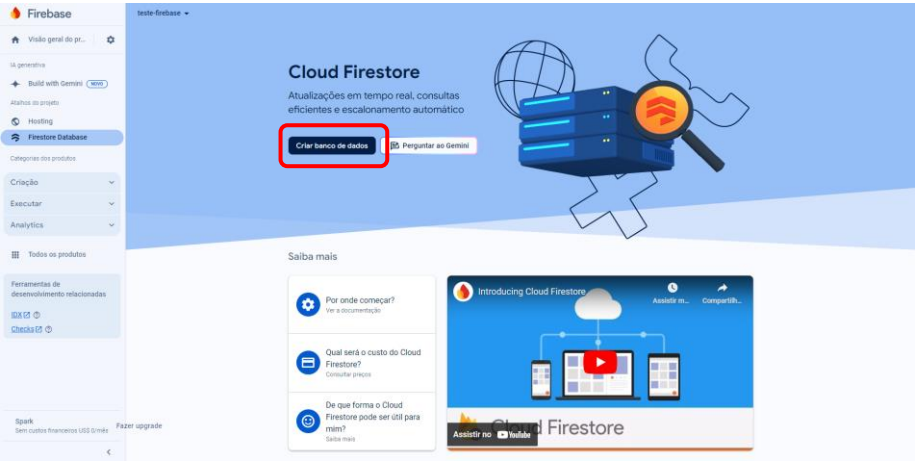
Firebase

Visão geral do pr...

IA generativa

Build with Gemini NOVO

Atalhos do projeto

Hosting

Firestore Database

Categorias dos produtos

Criação

Executar

Analytics

Todos os produtos

Ferramentas de desenvolvimento relacionadas

IDX

Checks

Spark
Sem custos financeiros US$ 0/mês

Fazer upgrade

teste-firebase

Cloud Firestore

Atualizações em tempo real, consultas eficientes e escalonamento automático

Criar banco de dados

Perguntar ao Gemini

Saiba mais

Por onde começar?
Ver a documentação

Qual será o custo do Cloud Firestore?
Consultar preços

De que forma o Cloud Firestore pode ser útil para mim?
Saiba mais

Introducing Cloud Firestore

Assistir m...

Compartilh...

Cloud Firestore

Assistir no YouTube